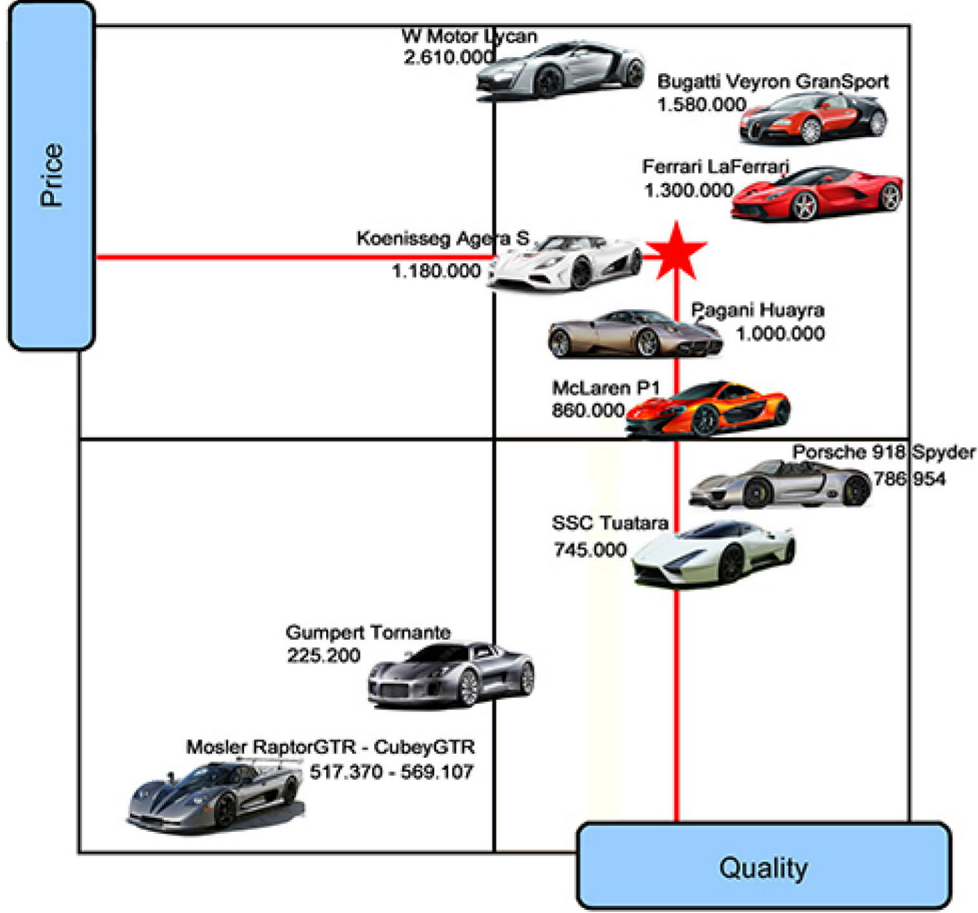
Price

W Motor Lycan
2.610.000

Bugatti Veyron GranSport
1.580.000

Ferrari LaFerrari
1.300.000

Koenisseg Agera S
1.180.000

Pagani Huayra
1.000.000

McLaren P1
860.000

Porsche 918 Spyder
786 954

SSC Tuatara
745.000

Gumpert Tornante
225.200

Mosler RaptorGTR - CubeyGTR
517.370 - 569.107

Quality